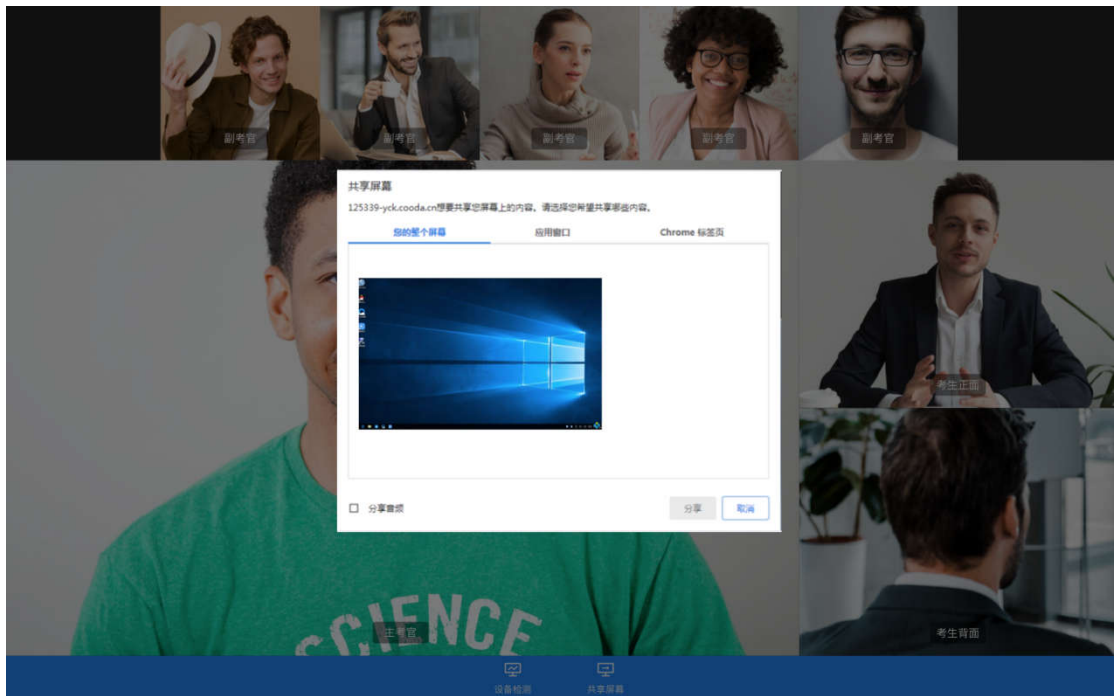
副考官 副考官 副考官 副考官 副考官

共享屏幕

125339-yck.cooda.cn想要共享您屏幕上的内容。请选择您希望共享哪些内容。

您的整个屏幕 应用窗口 Chrome 标签页

分享音频

分享 取消

考生正面

SCIENCE

主考官

考生背面

设备检测 共享屏幕